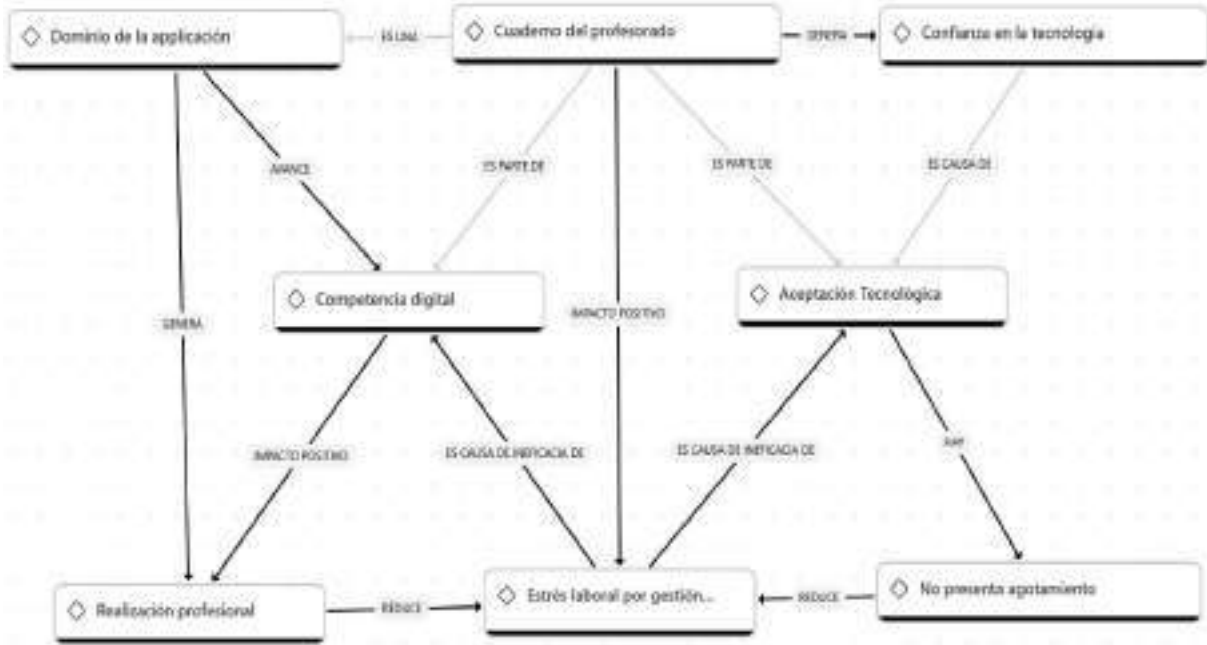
Dominio de la applicación

ES UNA

Cuaderno del profesorado

GENERA

Confianza en la tecnologia

AVANCE

ES PARTE DE

ES PARTE DE

ES CAUSA DE

Competencia digital

IMPACTO POSITIVO

Aceptación Tecnológica

GENERA

IMPACTO POSITIVO

ES CAUSA DE INEFICACIA DE

ES CAUSA DE INEFICACIA DE

HAY

Realización profesional

REDUCE

Estrés laboral por gestión...

REDUCE

No presenta agotamiento